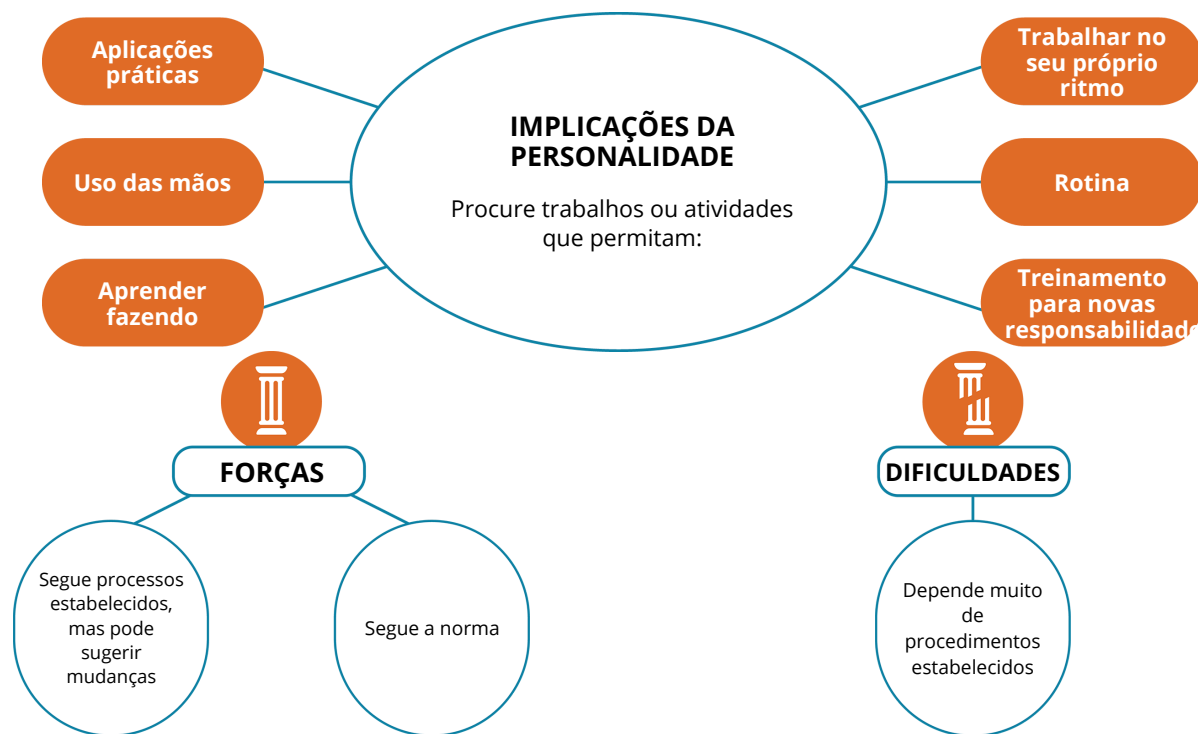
IMPLICAÇÕES DA PERSONALIDADE

Procure trabalhos ou atividades que permitam:

Aplicações práticas

Uso das mãos

Aprender fazendo

Trabalhar no seu próprio ritmo

Rotina

Treinamento para novas responsabilidade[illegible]

FORÇAS

Segue processos estabelecidos, mas pode sugerir mudanças

Segue a norma

DIFICULDADES

Depende muito de procedimentos estabelecidos